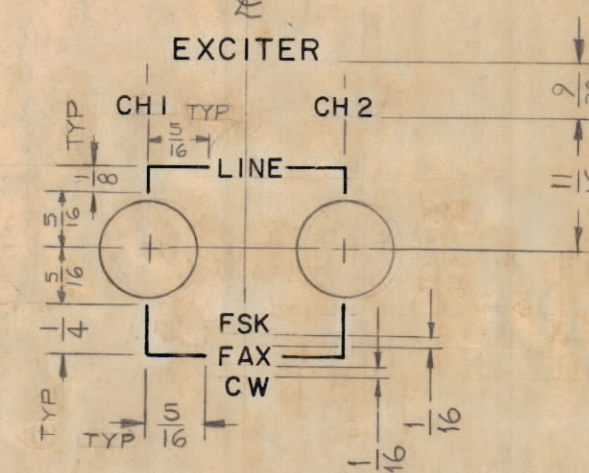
EXCITER

CH 1 TYP CH 2

$\frac{5}{16}$

LINE

TYP $\frac{1}{8}$

$\frac{5}{16}$

$\frac{5}{16}$

$\frac{1}{4}$

FSK

FAX

CW

TYP

TYP $\frac{5}{16}$

$\frac{1}{16}$

$\frac{1}{16}$

$\frac{9}{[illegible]}$

$11\frac{1}{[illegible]}$